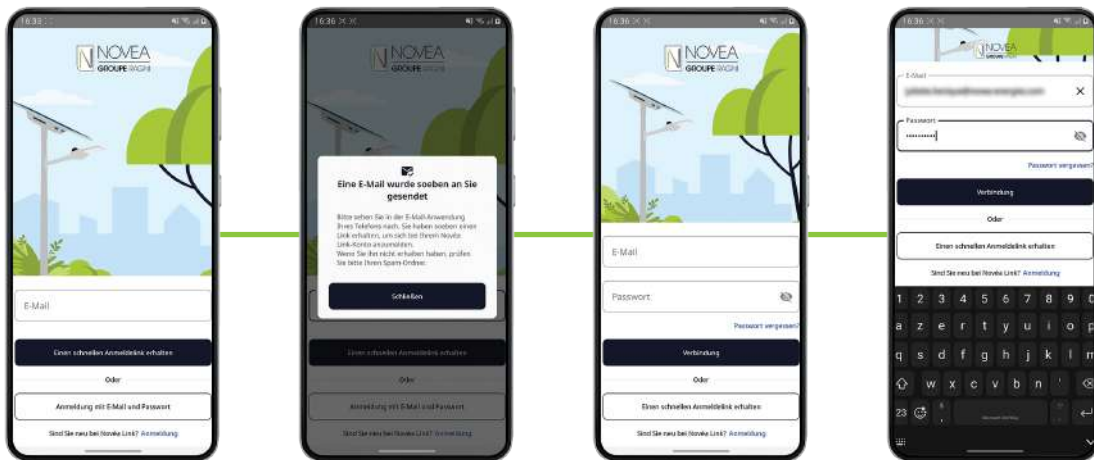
16:33

NOVEA
GROUPE RAGNI

E-Mail

Einen schnellen Anmeldelink erhalten

Oder

Anmeldung mit E-Mail und Passwort

Sind Sie neu bei Novea Link? Anmeldung

16:36

NOVEA
GROUPE RAGNI

Eine E-Mail wurde soeben an Sie gesendet

Bitte sehen Sie in der E-Mail-Anwendung Ihres Telefons nach. Sie haben soeben einen Link erhalten, um sich bei Ihrem Novea Link-Konto anzumelden.
Wenn Sie ihn nicht erhalten haben, prüfen Sie bitte Ihren Spam-Ordner.

Schließen

Einen schnellen Anmeldelink erhalten

Oder

Anmeldung mit E-Mail und Passwort

Sind Sie neu bei Novea Link? Anmeldung

16:36

NOVEA
GROUPE RAGNI

E-Mail

Passwort

Passwort vergessen?

Verbindung

Oder

Einen schnellen Anmeldelink erhalten

Sind Sie neu bei Novea Link? Anmeldung

16:36

NOVEA
GROUPE RAGNI

E-Mail
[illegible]

Passwort
••••••••••

Passwort vergessen?

Verbindung

Oder

Einen schnellen Anmeldelink erhalten

Sind Sie neu bei Novea Link? Anmeldung

1 2 3 4 5 6 7 8 9 0
a z e r t y u i o p
q s d f g h j k l m
w x c v b n '
23
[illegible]